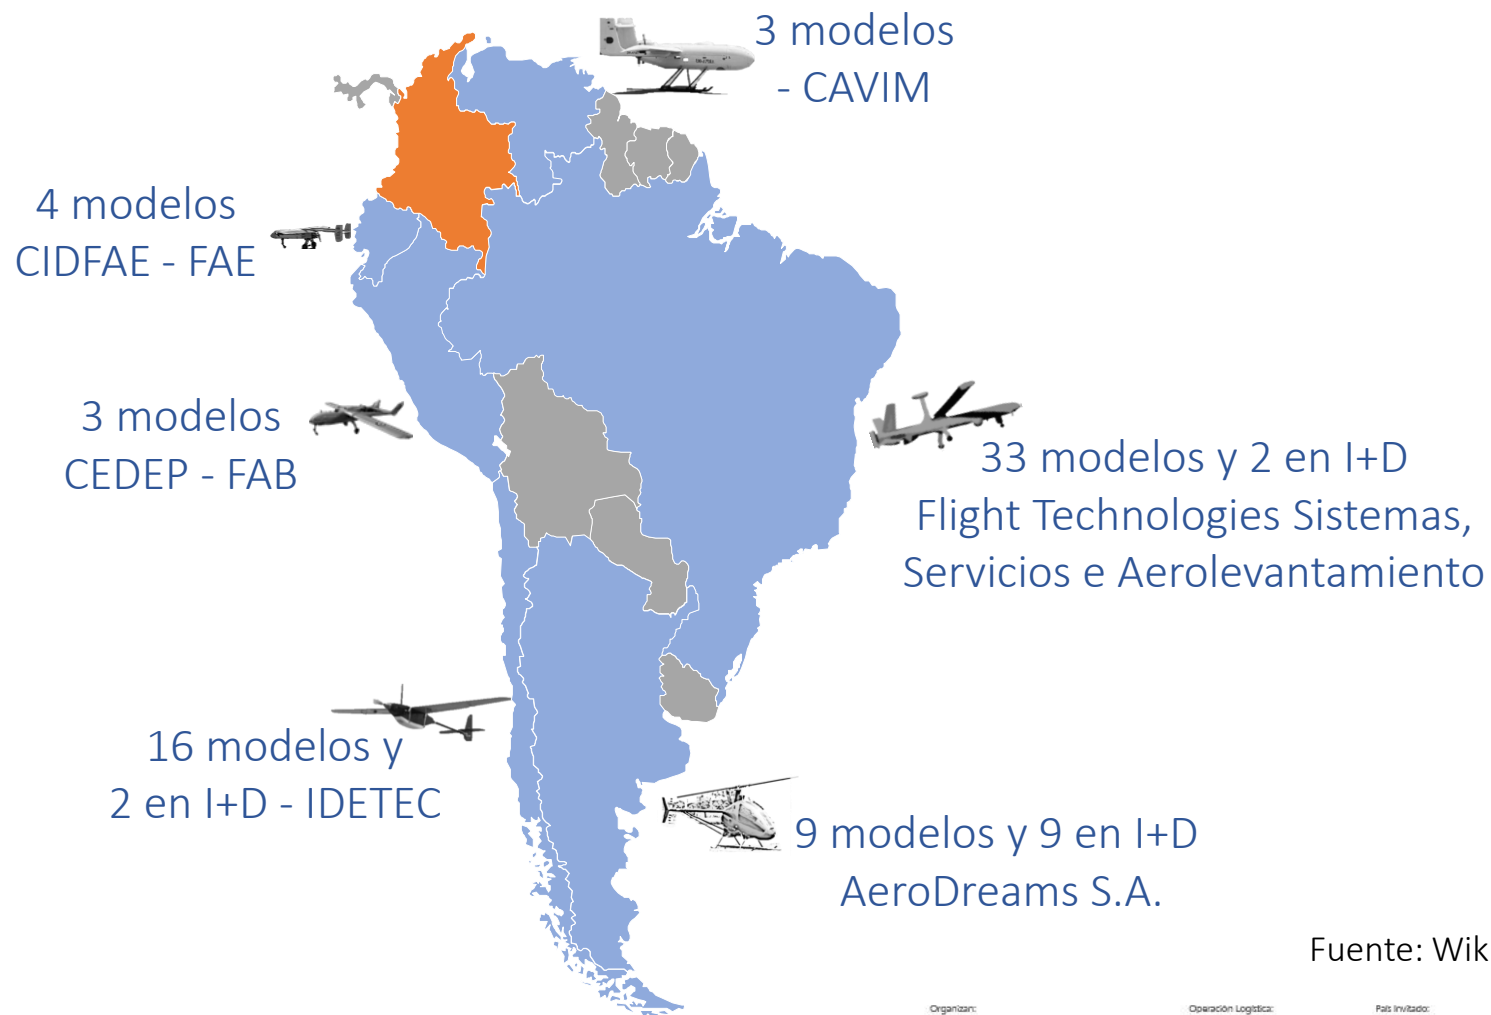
3 modelos
- CAVIM

4 modelos
CIDFAE - FAE

3 modelos
CEDEP - FAB

33 modelos y 2 en I+D
Flight Technologies Sistemas, Servicios e Aerolevantamiento

16 modelos y
2 en I+D - IDETEC

9 modelos y 9 en I+D
AeroDreams S.A.

Fuente: Wik

Organizan:
Operación Logística:
País Invitado: